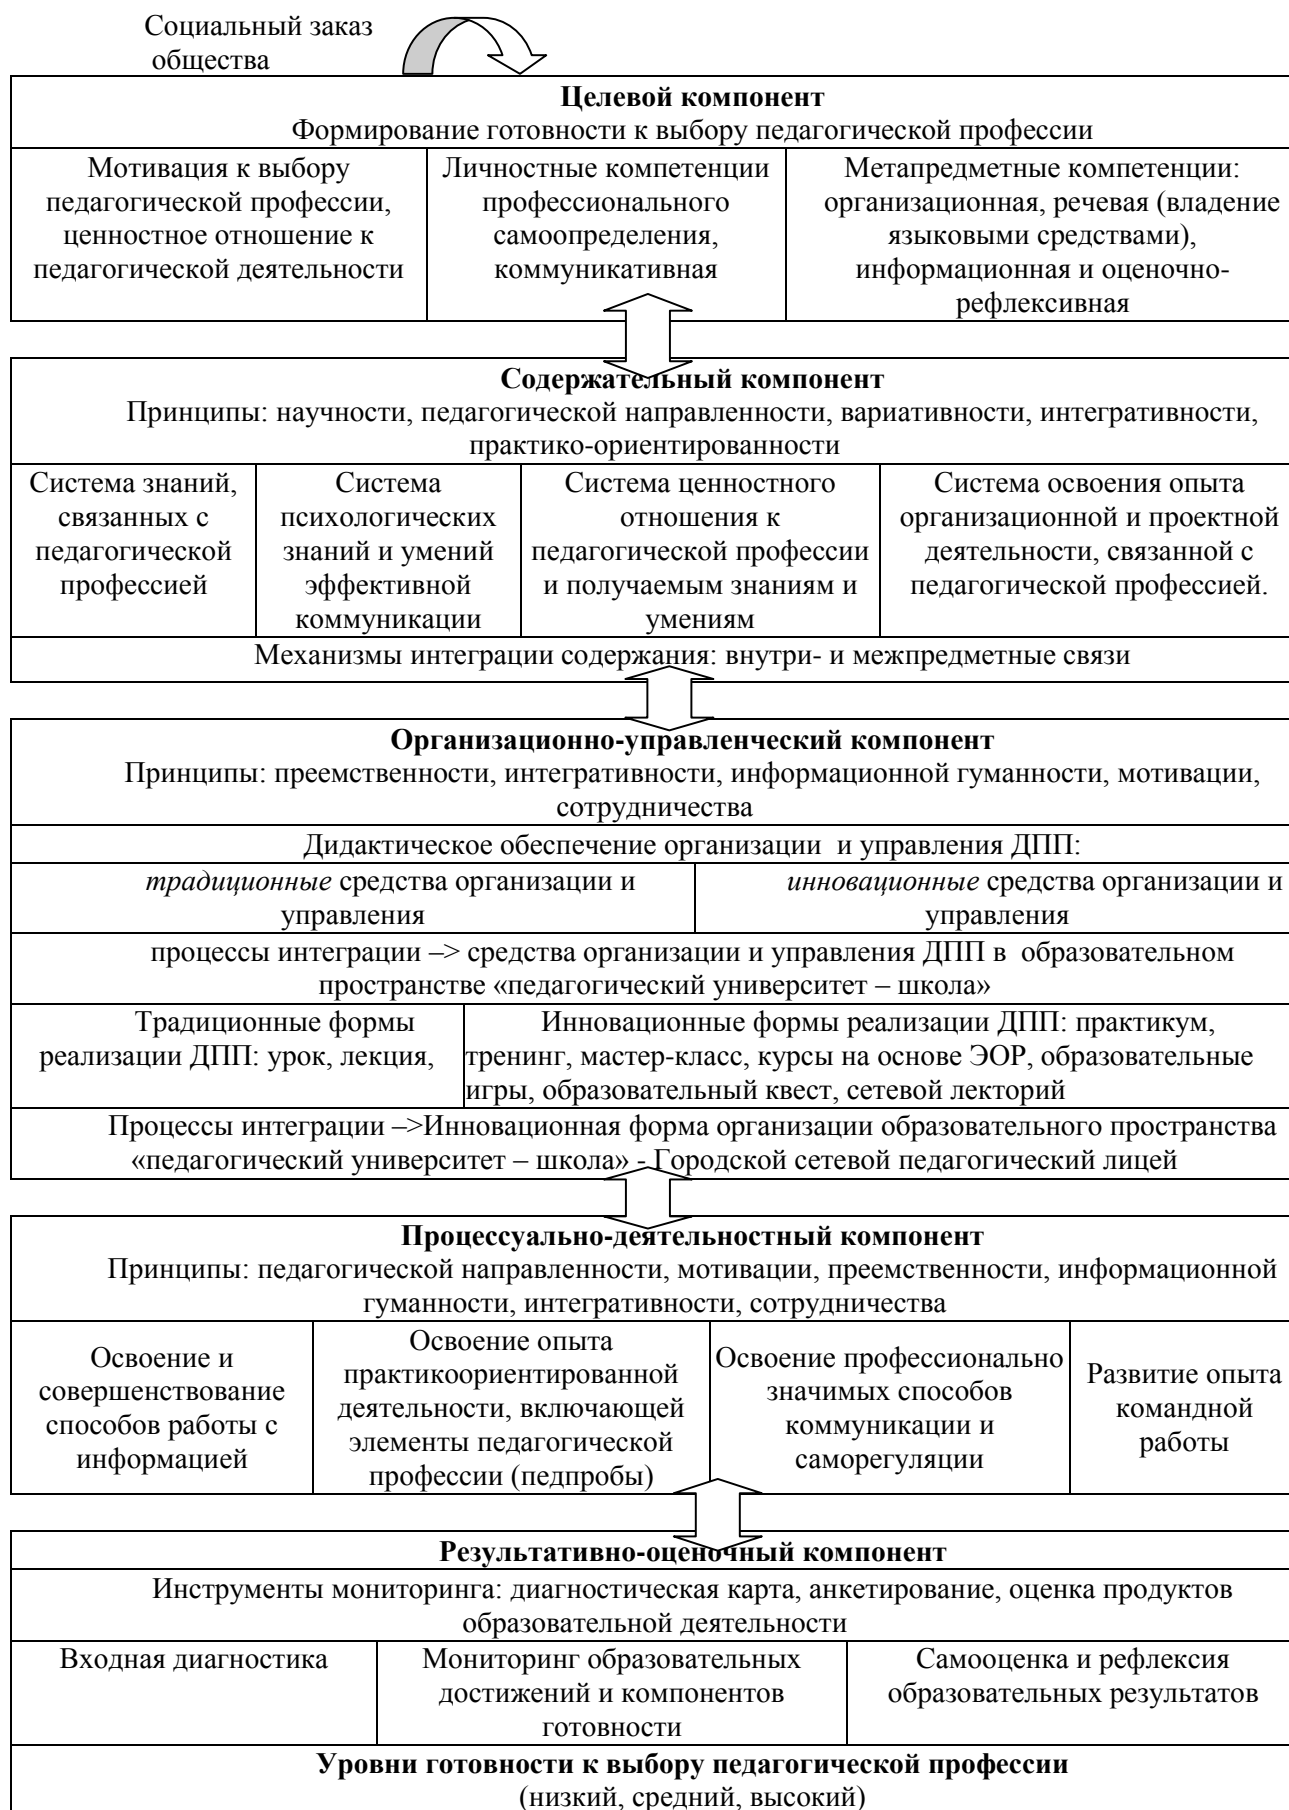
Социальный заказ общества

**Целевой компонент**
Формирование готовности к выбору педагогической профессии

| Мотивация к выбору педагогической профессии, ценностное отношение к педагогической деятельности | Личностные компетенции профессионального самоопределения, коммуникативная | Метапредметные компетенции: организационная, речевая (владение языковыми средствами), информационная и оценочно-рефлексивная |
|---|---|---|

**Содержательный компонент**
Принципы: научности, педагогической направленности, вариативности, интегративности, практико-ориентированности

| Система знаний, связанных с педагогической профессией | Система психологических знаний и умений эффективной коммуникации | Система ценностного отношения к педагогической профессии и получаемым знаниям и умениям | Система освоения опыта организационной и проектной деятельности, связанной с педагогической профессией. |
|---|---|---|---|

Механизмы интеграции содержания: внутри- и межпредметные связи

**Организационно-управленческий компонент**
Принципы: преемственности, интегративности, информационной гуманности, мотивации, сотрудничества

Дидактическое обеспечение организации и управления ДПП:

| *традиционные* средства организации и управления | *инновационные* средства организации и управления |
|---|---|

процессы интеграции –> средства организации и управления ДПП в образовательном пространстве «педагогический университет – школа»

| Традиционные формы реализации ДПП: урок, лекция, | Инновационные формы реализации ДПП: практикум, тренинг, мастер-класс, курсы на основе ЭОР, образовательные игры, образовательный квест, сетевой лекторий |
|---|---|

Процессы интеграции –>Инновационная форма организации образовательного пространства «педагогический университет – школа» - Городской сетевой педагогический лицей

**Процессуально-деятельностный компонент**
Принципы: педагогической направленности, мотивации, преемственности, информационной гуманности, интегративности, сотрудничества

| Освоение и совершенствование способов работы с информацией | Освоение опыта практикоориентированной деятельности, включающей элементы педагогической профессии (педпробы) | Освоение профессионально значимых способов коммуникации и саморегуляции | Развитие опыта командной работы |
|---|---|---|---|

**Результативно-оценочный компонент**
Инструменты мониторинга: диагностическая карта, анкетирование, оценка продуктов образовательной деятельности

| Входная диагностика | Мониторинг образовательных достижений и компонентов готовности | Самооценка и рефлексия образовательных результатов |
|---|---|---|

**Уровни готовности к выбору педагогической профессии**
(низкий, средний, высокий)